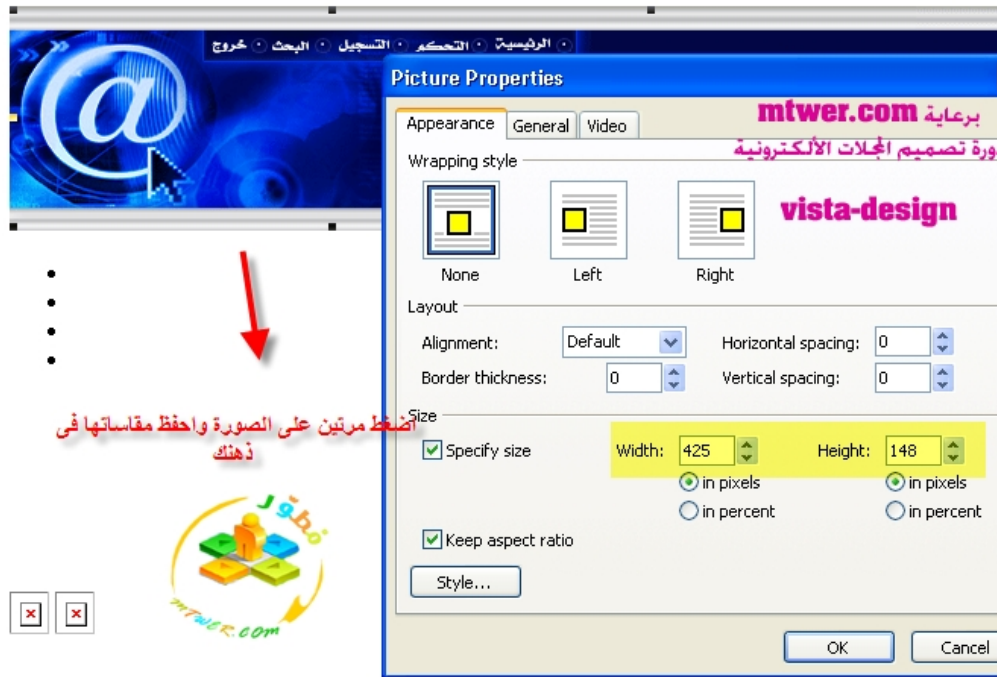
الرئيسية · التحكم · التسجيل · البحث · خروج

Picture Properties

Appearance | General | Video

برعاية mtwer.com
ورة تصميم المجلات الألكترونية

vista-design

Wrapping style

None | Left | Right

Layout

Alignment: Default

Horizontal spacing: 0

Border thickness: 0

Vertical spacing: 0

Size

Specify size

Width: 425

Height: 148

in pixels

in percent

in pixels

in percent

Keep aspect ratio

Style...

OK

Cancel

اضغط مرتين على الصورة واحفظ مقاساتها فى ذهنك

مطور

mtwer.com